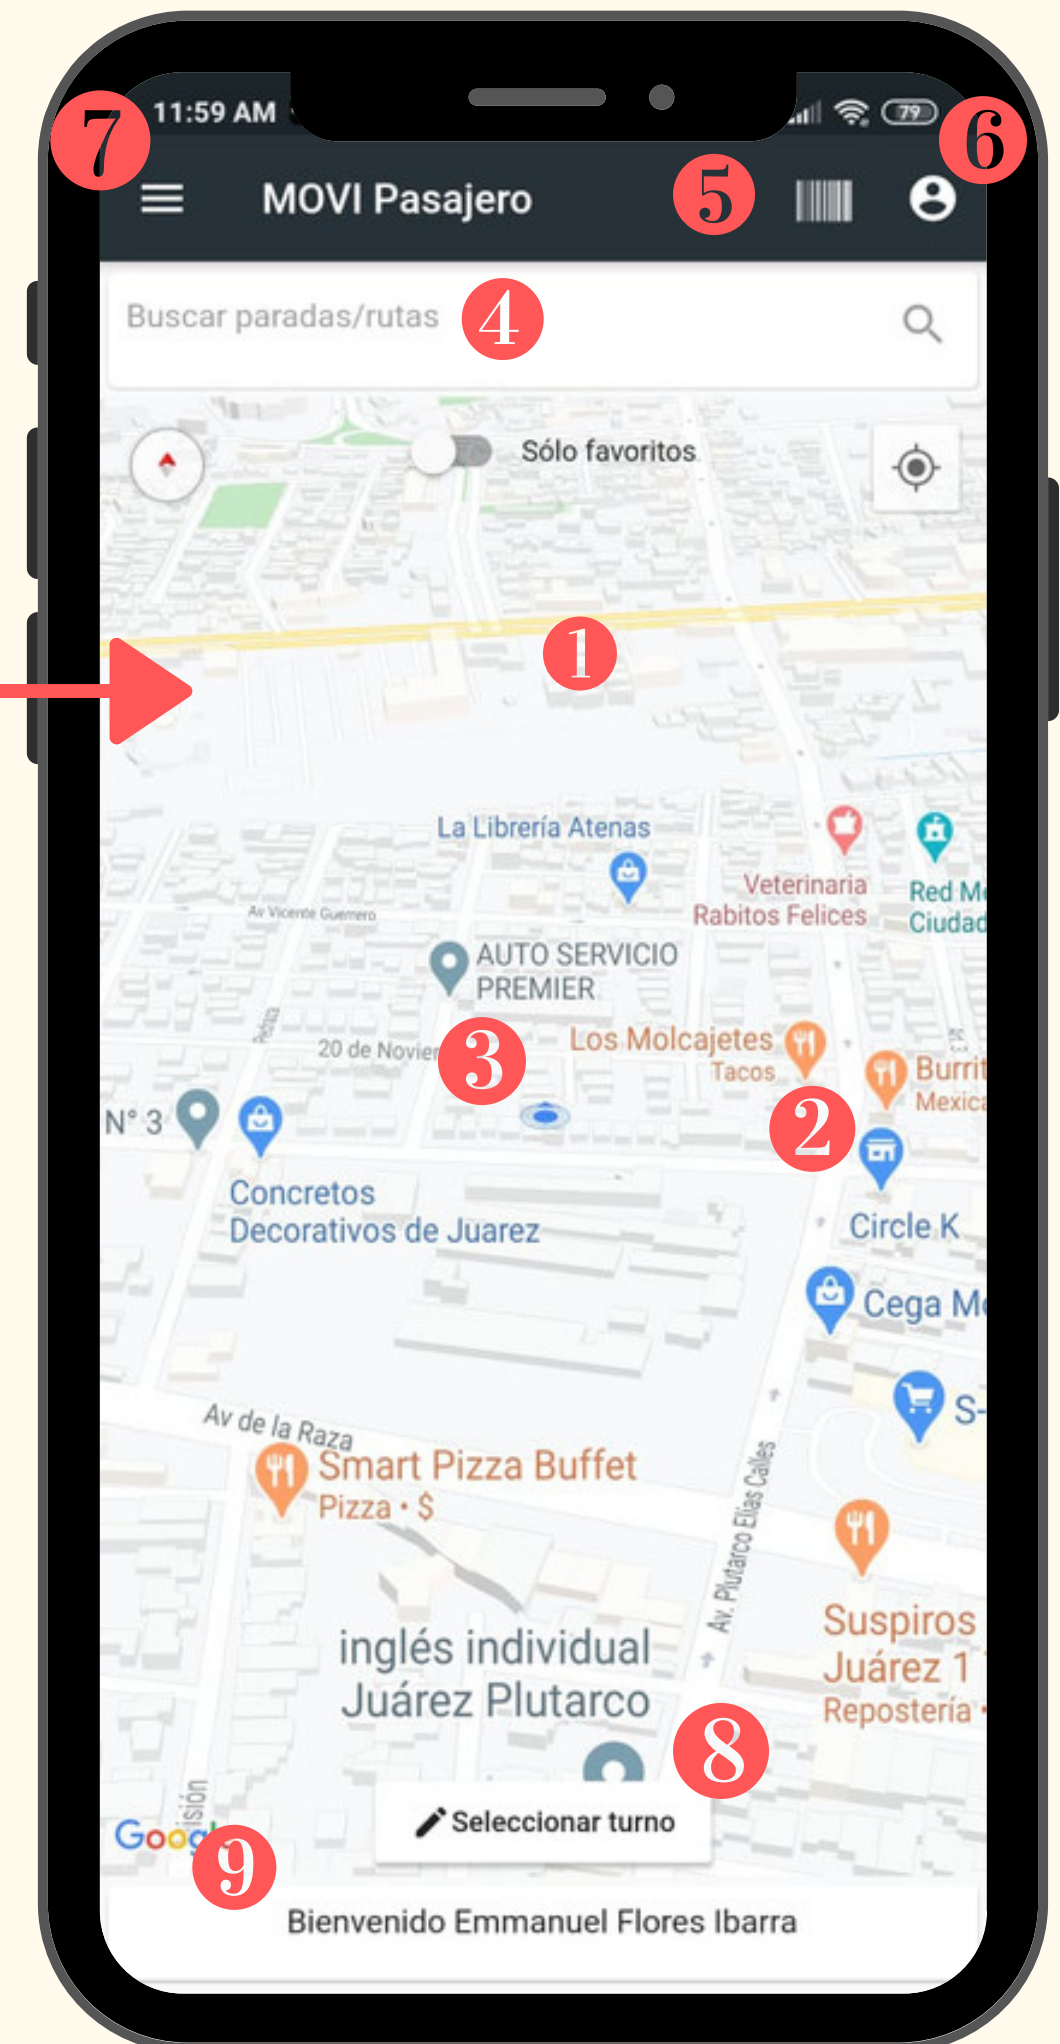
7 11:59 AM 79 6

MOVI Pasajero 5

Buscar paradas/rutas 4

Sólo favoritos

1

La Librería Atenas

Veterinaria Rabitos Felices

Red M Ciudad

Av Vicente Guerrero

AUTO SERVICIO PREMIER

20 de Novie 3

Los Molcajetes Tacos

Burrit Mexica

N° 3

2

Concretos Decorativos de Juarez

Circle K

Cega M

S

Av de la Raza

Smart Pizza Buffet Pizza • $

Av. Plutarco Elías Calles

Suspiros Juárez 1 Repostería

inglés individual Juárez Plutarco

8

Goog 9

Seleccionar turno

Bienvenido Emmanuel Flores Ibarra